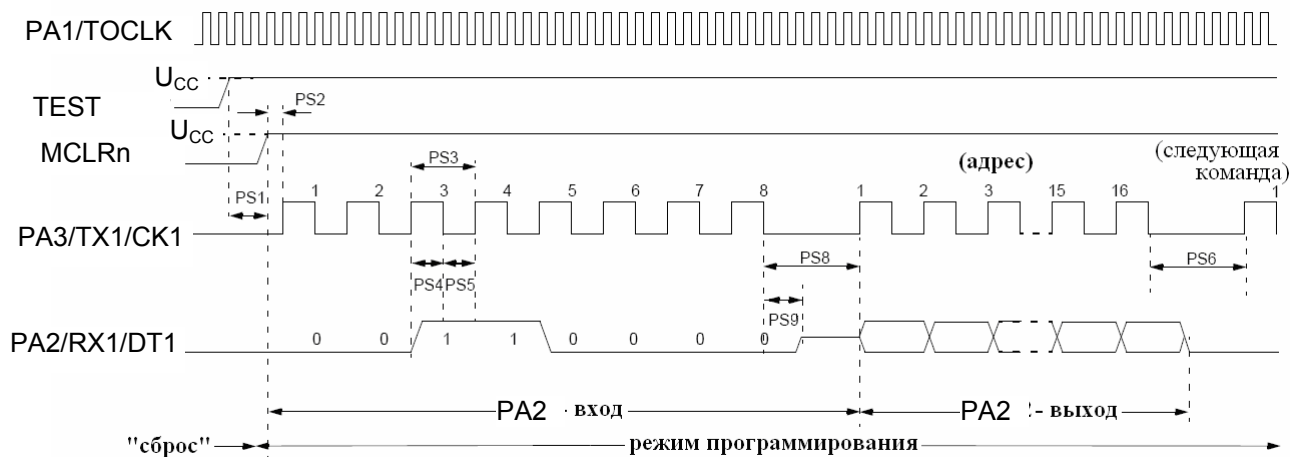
PA1/TOCLK

$U_{CC}$

TEST

PS2

$U_{CC}$

MCLRn

PS3

(адрес)

(следующая команда)

PS1

1 2 3 4 5 6 7 8 1 2 3 15 16 1

PA3/TX1/CK1

PS4 PS5

PS8

PS6

PS9

PA2/RX1/DT1

0 0 1 1 0 0 0 0

PA2 вход

PA2 - выход

"сброс"

режим программирования